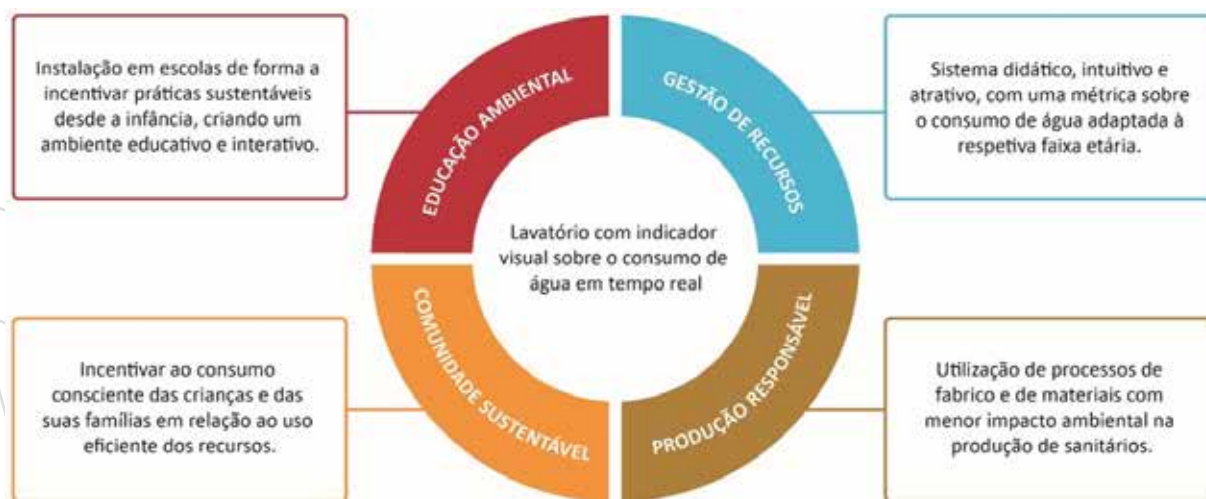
Instalação em escolas de forma a incentivar práticas sustentáveis desde a infância, criando um ambiente educativo e interativo.

EDUCAÇÃO AMBIENTAL

GESTÃO DE RECURSOS

Sistema didático, intuitivo e atrativo, com uma métrica sobre o consumo de água adaptada à respetiva faixa etária.

Lavatório com indicador visual sobre o consumo de água em tempo real

COMUNIDADE SUSTENTÁVEL

PRODUÇÃO RESPONSÁVEL

Incentivar ao consumo consciente das crianças e das suas famílias em relação ao uso eficiente dos recursos.

Utilização de processos de fabrico e de materiais com menor impacto ambiental na produção de sanitários.